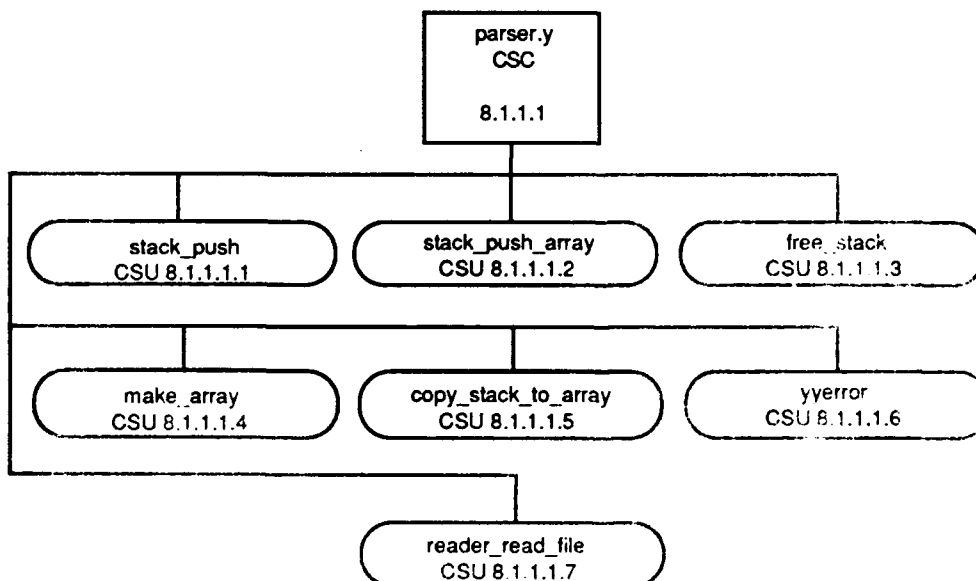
parser.y
CSC

8.1.1.1

stack_push
CSU 8.1.1.1.1

stack_push_array
CSU 8.1.1.1.2

free_stack
CSU 8.1.1.1.3

make_array
CSU 8.1.1.1.4

copy_stack_to_array
CSU 8.1.1.1.5

yyerror
CSU 8.1.1.1.6

reader_read_file
CSU 8.1.1.1.7